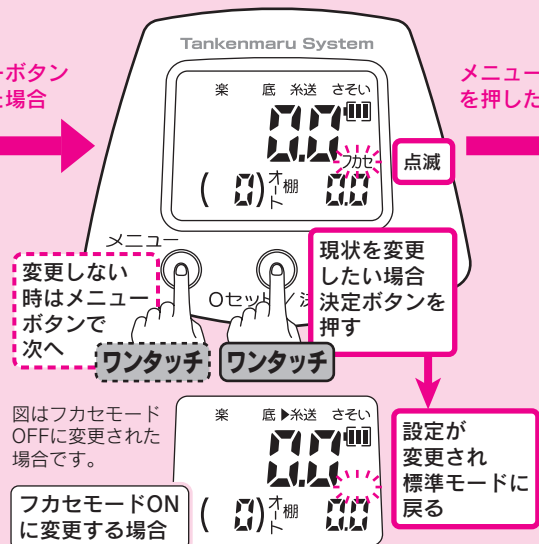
ーボタン
た場合

Tankenmaru System

楽 底 糸送 さそい
0.0
フカセ
点滅
( 0) オート 棚 0.0

メニュー
を押した

メニュー
変更しない
時はメニュー
ボタンで
次へ

0セット / 決

現状を変更
したい場合
決定ボタンを
押す

ワンタッチ ワンタッチ

図はフカセモード
OFFに変更された
場合です。

楽 底▶糸送 さそい
0.0
( 0) オート 棚 0.0

設定が
変更され
標準モードに
戻る

フカセモードON
に変更する場合